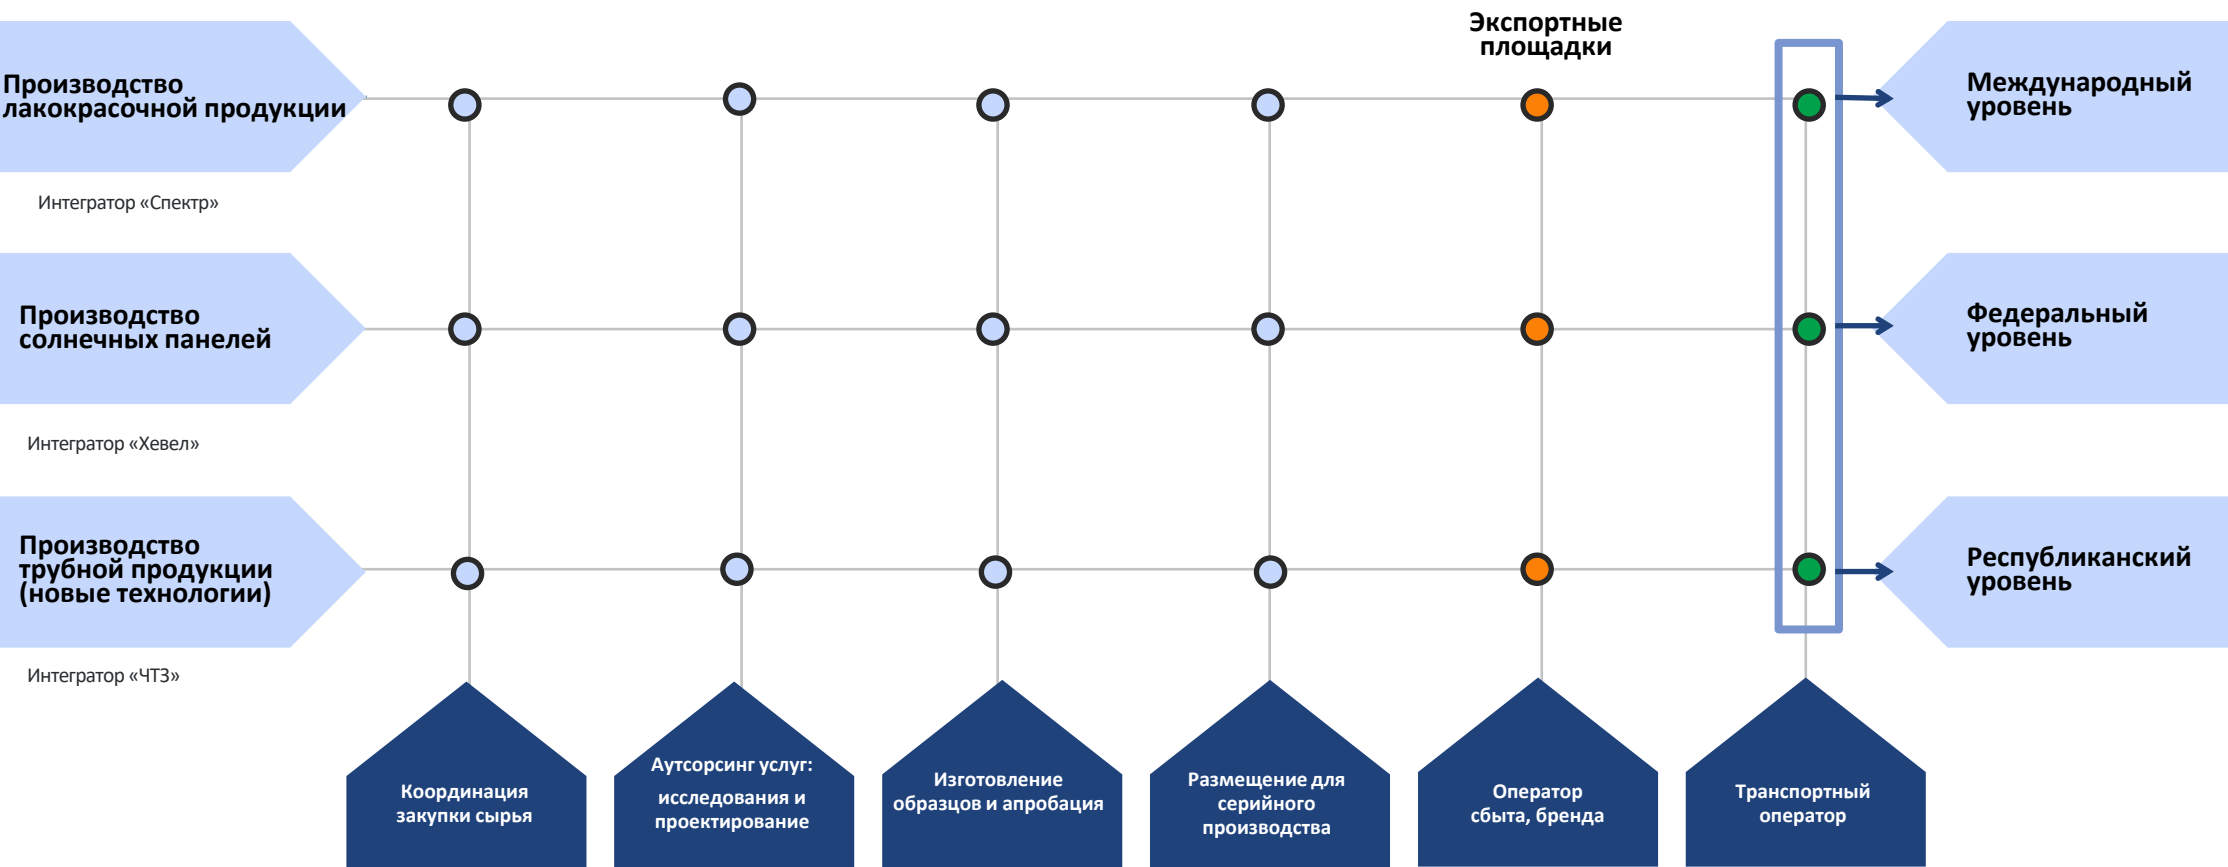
Экспортные площадки

Производство лакокрасочной продукции

Интегратор «Спектр»

Производство солнечных панелей

Интегратор «Хевел»

Производство трубной продукции (новые технологии)

Интегратор «ЧТЗ»

Международный уровень

Федеральный уровень

Республиканский уровень

Координация закупки сырья

Аутсорсинг услуг: исследования и проектирование

Изготовление образцов и апробация

Размещение для серийного производства

Оператор сбыта, бренда

Транспортный оператор